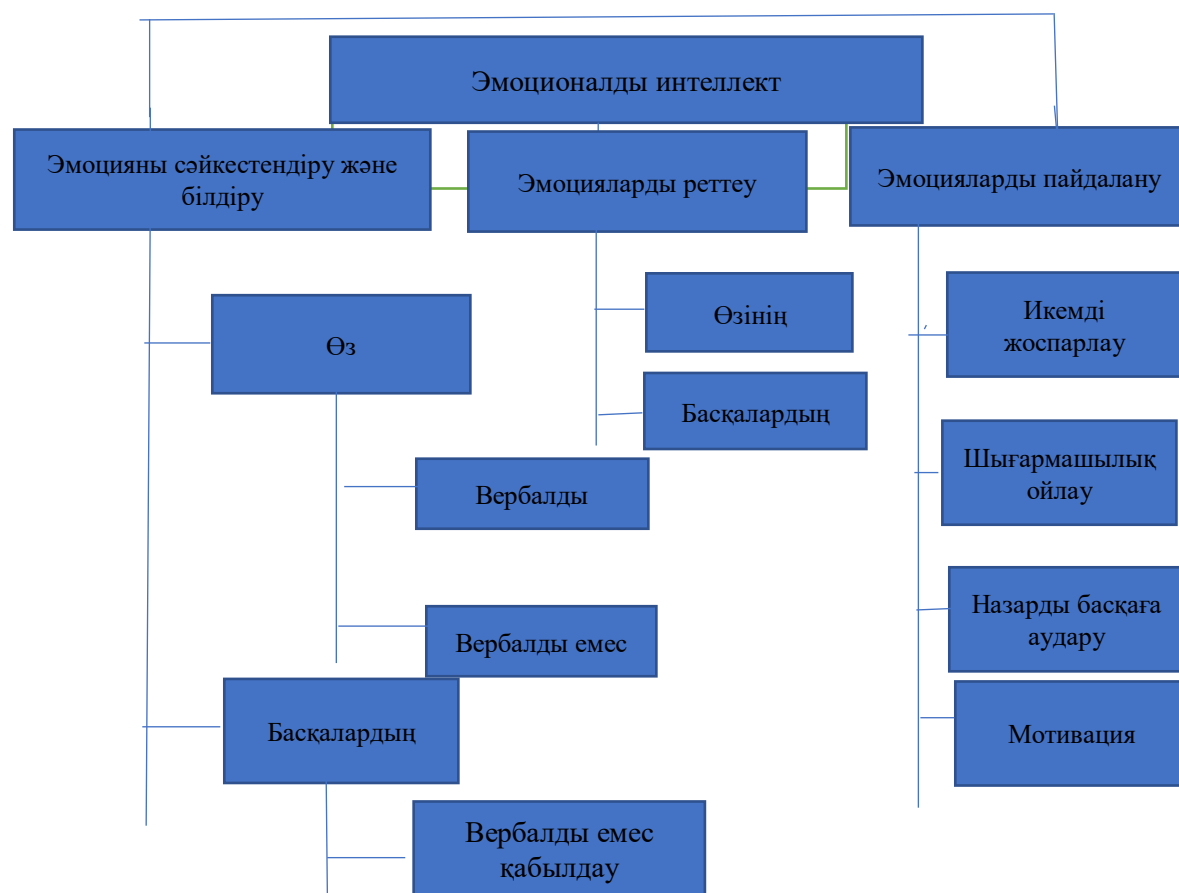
Эмоционалды интеллект

Эмоцияны сәйкестендіру және білдіру

Эмоцияларды реттеу

Эмоцияларды пайдалану

Өз

Вербалды

Вербалды емес

Басқалардың

Вербалды емес қабылдау

Өзінің

Басқалардың

Икемді жоспарлау

Шығармашылық ойлау

Назарды басқаға аудару

Мотивация